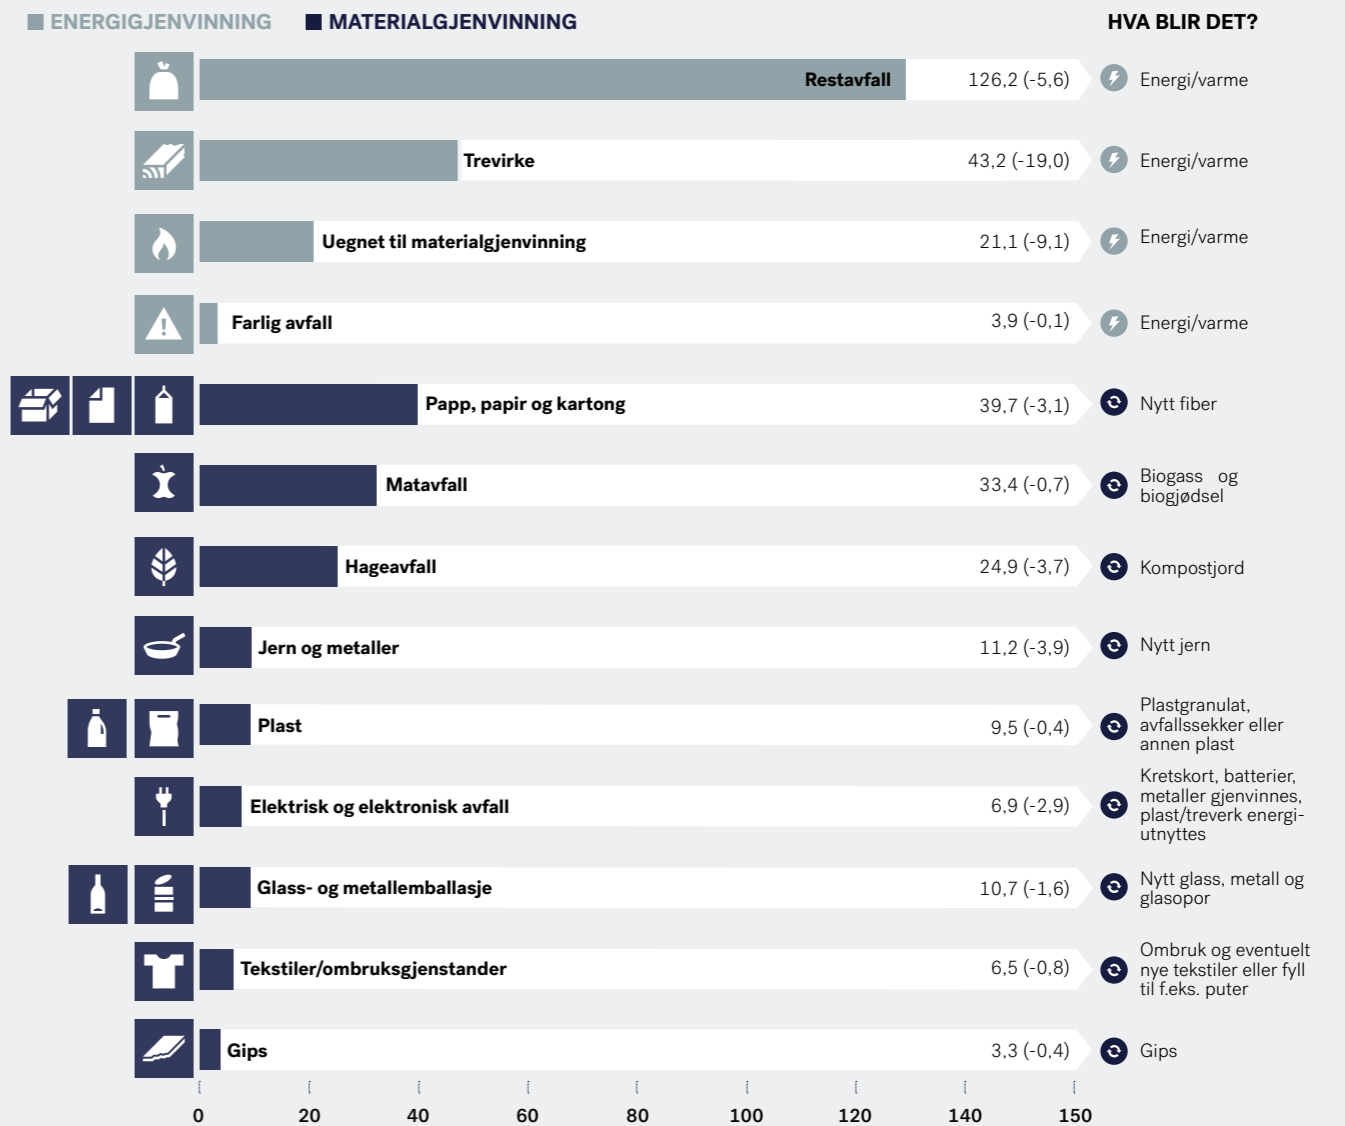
ENERGIGJENVINNING MATERIALGJENVINNING HVA BLIR DET?

Restavfall 126,2 (-5,6) Energi/varme

Trevirke 43,2 (-19,0) Energi/varme

Uegnet til materialgjenvinning 21,1 (-9,1) Energi/varme

Farlig avfall 3,9 (-0,1) Energi/varme

Papp, papir og kartong 39,7 (-3,1) Nytt fiber

Matavfall 33,4 (-0,7) Biogass og biogjødsel

Hageavfall 24,9 (-3,7) Kompostjord

Jern og metaller 11,2 (-3,9) Nytt jern

Plast 9,5 (-0,4) Plastgranulat, avfallssekker eller annen plast

Elektrisk og elektronisk avfall 6,9 (-2,9) Kretskort, batterier, metaller gjenvinnes, plast/treverk energiutnyttes

Glass- og metallemballasje 10,7 (-1,6) Nytt glass, metall og glasopor

Tekstiler/ombruksgjenstander 6,5 (-0,8) Ombruk og eventuelt nye tekstiler eller fyll til f.eks. puter

Gips 3,3 (-0,4) Gips

0 20 40 60 80 100 120 140 150